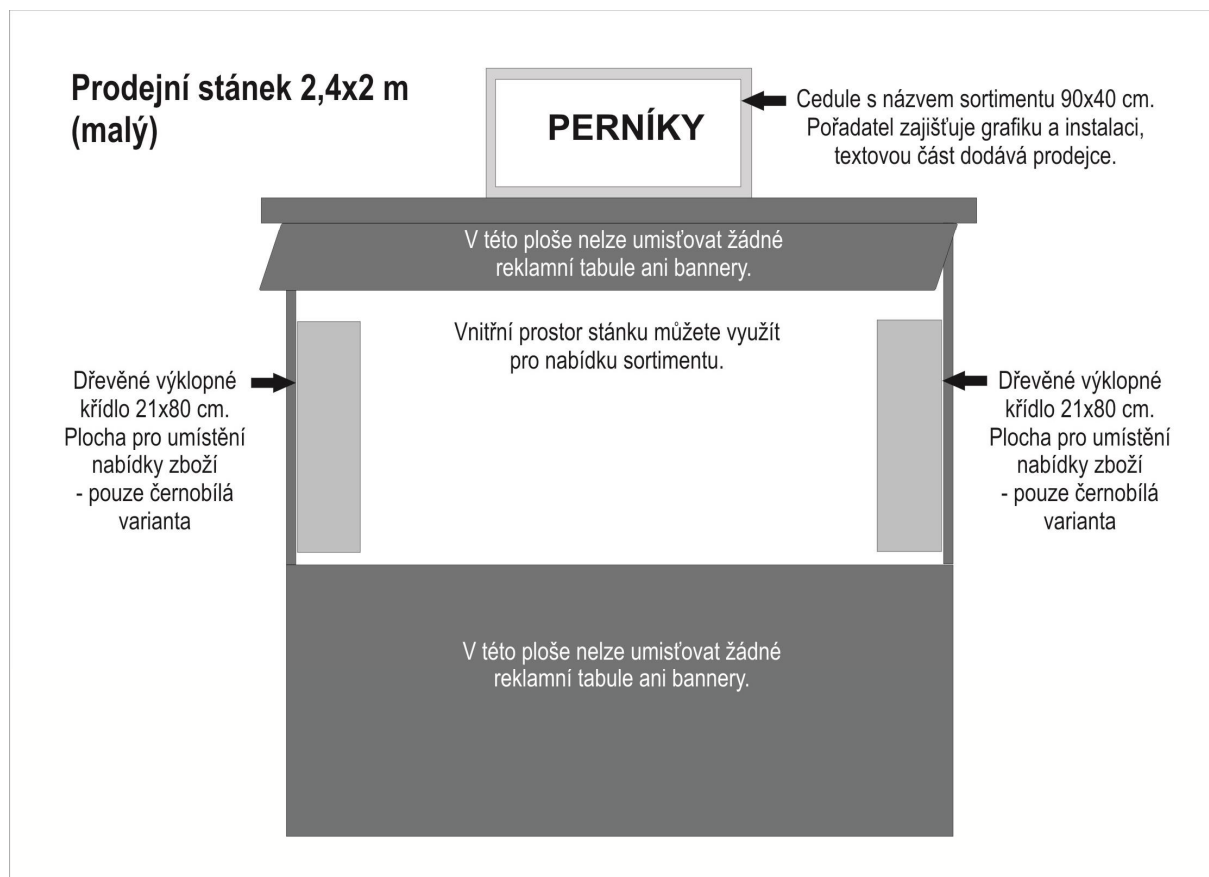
Prodejní stánek 2,4x2 m (malý)

PERNÍKY

Cedule s názvem sortimentu 90x40 cm. Pořadatel zajišťuje grafiku a instalaci, textovou část dodává prodejce.

V této ploše nelze umisťovat žádné reklamní tabule ani bannery.

Vnitřní prostor stánku můžete využít pro nabídku sortimentu.

Dřevěné výklopné křídlo 21x80 cm. Plocha pro umístění nabídky zboží - pouze černobílá varianta

Dřevěné výklopné křídlo 21x80 cm. Plocha pro umístění nabídky zboží - pouze černobílá varianta

V této ploše nelze umisťovat žádné reklamní tabule ani bannery.